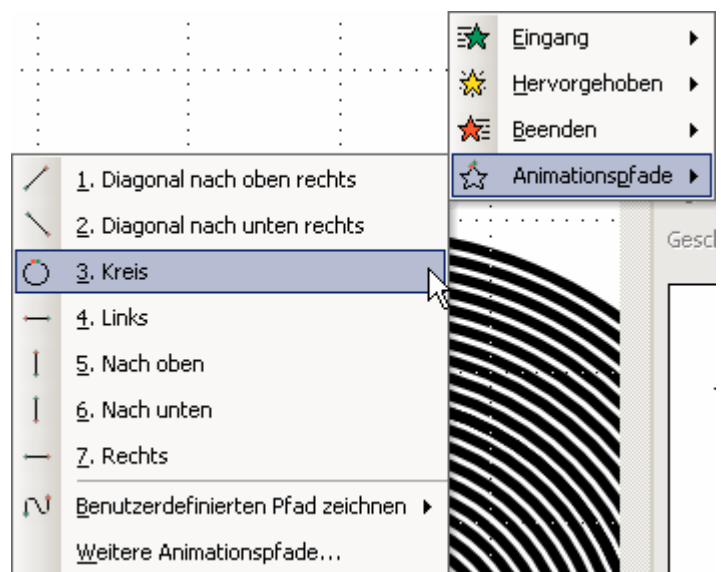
Eingang
Hervorgehoben
Beenden
Animationspfade

1. Diagonal nach oben rechts
2. Diagonal nach unten rechts
3. Kreis
4. Links
5. Nach oben
6. Nach unten
7. Rechts
Benutzerdefinierten Pfad zeichnen
Weitere Animationspfade...

Gesch